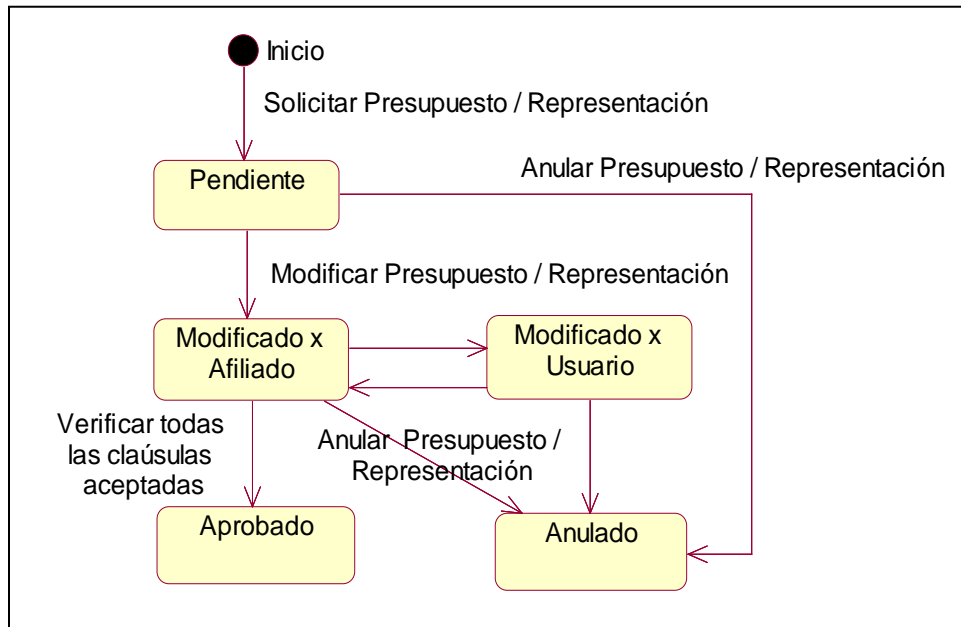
Inicio

Solicitar Presupuesto / Representación

Anular Presupuesto / Representación

Pendiente

Modificar Presupuesto / Representación

Modificado x Afiliado

Modificado x Usuario

Verificar todas las claúsulas aceptadas

Anular Presupuesto / Representación

Aprobado

Anulado